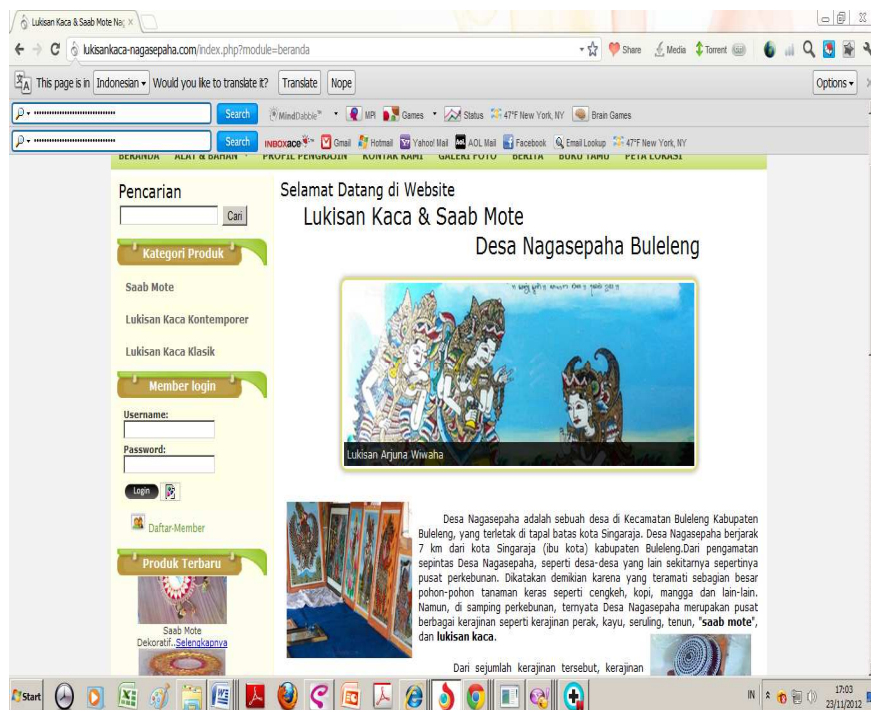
Lukisan Kaca & Saab Mote Na ×

lukisankaca-nagasepaha.com/index.php?module=beranda

Share Media Torrent

This page is in Indonesian Would you like to translate it? Translate Nope Options

Search MindDabble MPI Games Status 47°F New York, NY Brain Games

Search INBOXace Gmail Hotmail Yahoo! Mail AOL Mail Facebook Email Lookup 47°F New York, NY

BERANDA ALAT & BAHAN PROFIL PENGRAJIN KONTAK KAMI GALERI FOTO BERITA BUKU TAMU PETA LOKASI

Pencarian

Cari

Kategori Produk

Saab Mote

Lukisan Kaca Kontemporer

Lukisan Kaca Klasik

Member login

Username:

Password:

Login

Daftar-Member

Produk Terbaru

Saab Mote Dekoratif..Selengkapnya

Selamat Datang di Website

Lukisan Kaca & Saab Mote

Desa Nagasepaha Buleleng

Lukisan Arjuna Wiwaha

Desa Nagasepaha adalah sebuah desa di Kecamatan Buleleng Kabupaten Buleleng, yang terletak di tapal batas kota Singaraja. Desa Nagasepaha berjarak 7 km dari kota Singaraja (ibu kota) kabupaten Buleleng.Dari pengamatan sepintas Desa Nagasepaha, seperti desa-desa yang lain sekitarnya sepertinya pusat perkebunan. Dikatakan demikian karena yang teramati sebagian besar pohon-pohon tanaman keras seperti cengkeh, kopi, mangga dan lain-lain. Namun, di samping perkebunan, ternyata Desa Nagasepaha merupakan pusat berbagai kerajinan seperti kerajinan perak, kayu, seruling, tenun, "saab mote", dan lukisan kaca.

Dari sejumlah kerajinan tersebut, kerajinan

Start

IN 17:03 23/11/2012